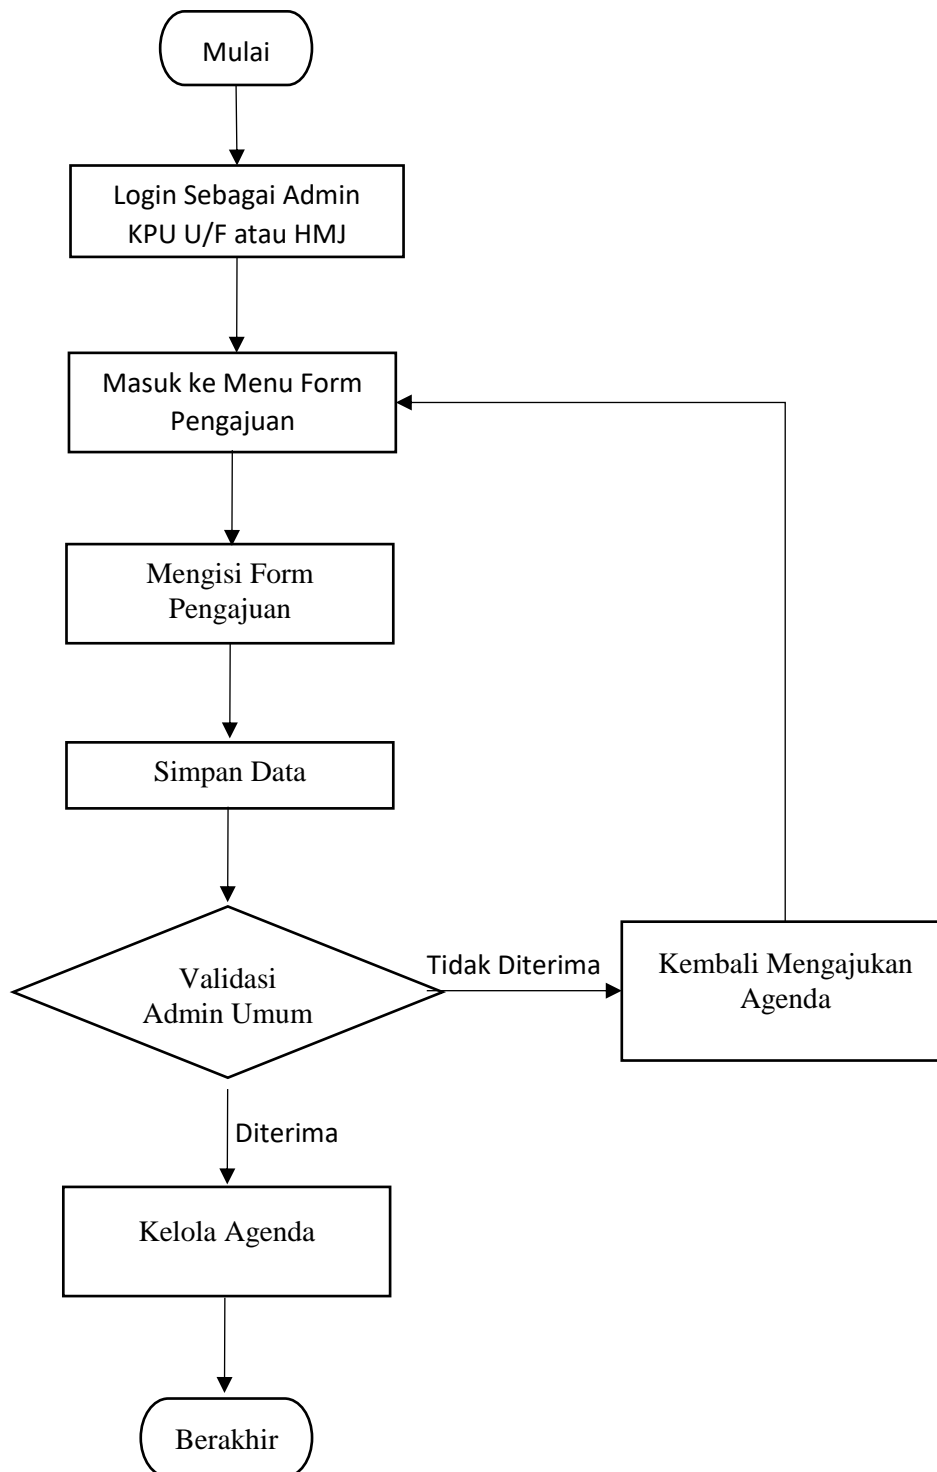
Mulai

Login Sebagai Admin KPU U/F atau HMJ

Masuk ke Menu Form Pengajuan

Mengisi Form Pengajuan

Simpan Data

Validasi Admin Umum

Tidak Diterima

Kembali Mengajukan Agenda

Diterima

Kelola Agenda

Berakhir